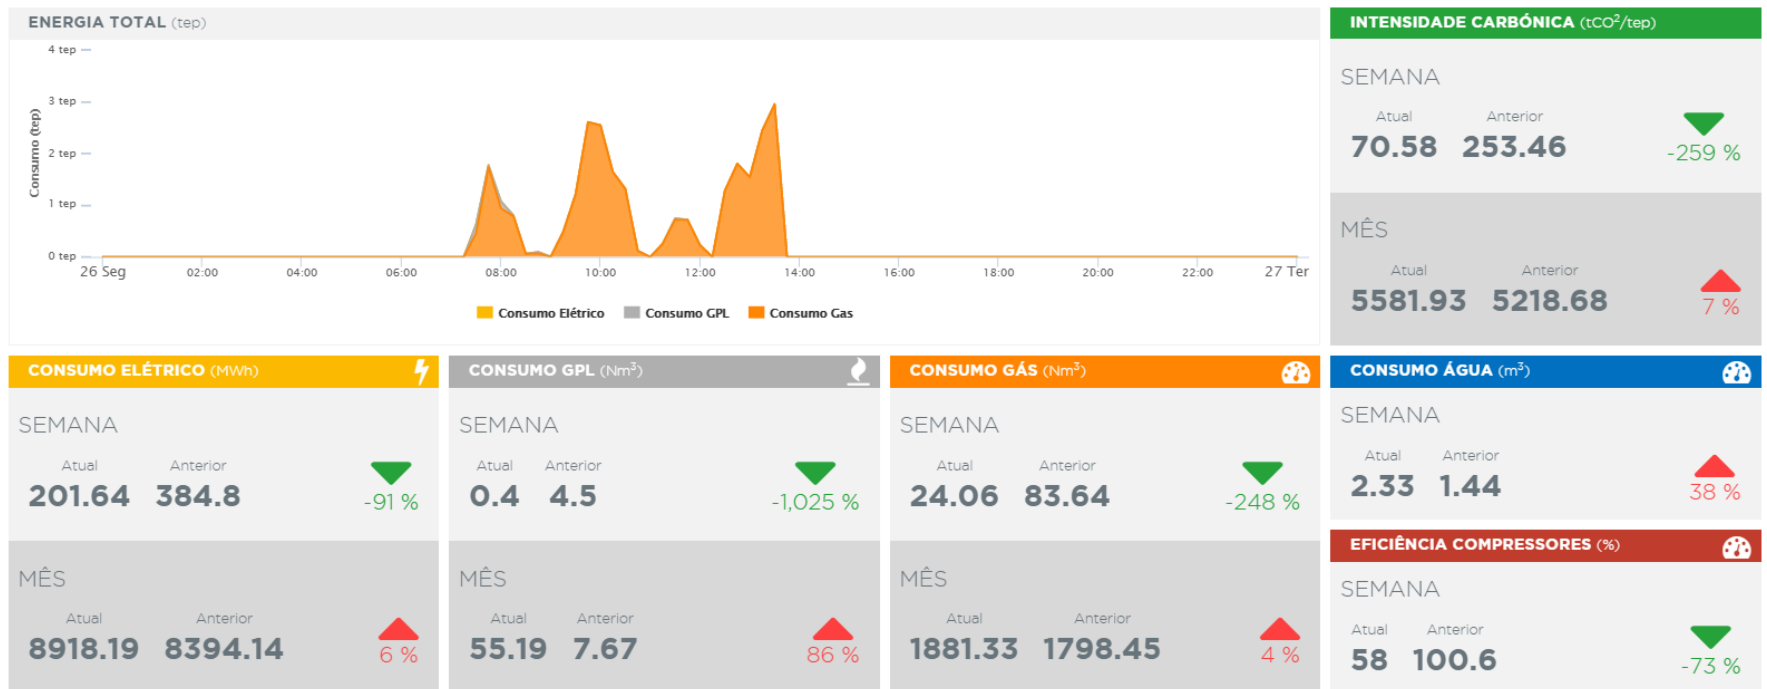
ENERGIA TOTAL (tep)

Consumo (tep)

4 tep
3 tep
2 tep
1 tep
0 tep

26 Seg 02:00 04:00 06:00 08:00 10:00 12:00 14:00 16:00 18:00 20:00 22:00 27 Ter

Consumo Elétrico Consumo GPL Consumo Gas

INTENSIDADE CARBÓNICA ($tCO^2/tep$)

SEMANA

Atual
70.58

Anterior
253.46

-259 %

MÊS

Atual
5581.93

Anterior
5218.68

7 %

CONSUMO ELÉTRICO (MWh)

SEMANA

Atual
201.64

Anterior
384.8

-91 %

MÊS

Atual
8918.19

Anterior
8394.14

6 %

CONSUMO GPL ($Nm^3$)

SEMANA

Atual
0.4

Anterior
4.5

-1,025 %

MÊS

Atual
55.19

Anterior
7.67

86 %

CONSUMO GÁS ($Nm^3$)

SEMANA

Atual
24.06

Anterior
83.64

-248 %

MÊS

Atual
1881.33

Anterior
1798.45

4 %

CONSUMO ÁGUA ($m^3$)

SEMANA

Atual
2.33

Anterior
1.44

38 %

EFICIÊNCIA COMPRESSORES (%)

SEMANA

Atual
58

Anterior
100.6

-73 %